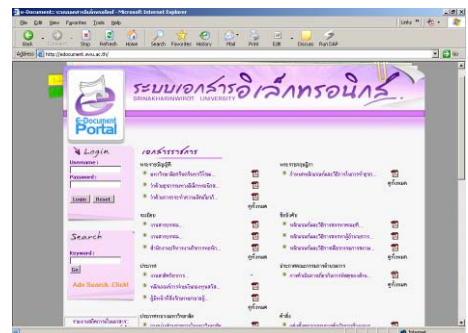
e-Document: ระบบเอกสารอิเล็กทรอนิกส์ - Microsoft Internet Explorer

File Edit View Favorites Tools Help

Back Stop Refresh Home Search Favorites History Mail Print Edit Discuss Run DAP

Address http://edocument.swu.ac.th/

Links Go

ระบบเอกสารอิเล็กทรอนิกส์
SRINAKHARINWIROT UNIVERSITY

E-Document Portal

Login
Username :
Password :
Login Reset

Search
Keyword :
Go
Adv Search. Click!

เอกสารราชการ

พระราชบัญญัติ
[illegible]
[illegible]
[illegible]
ดูทั้งหมด

พระราชกฤษฎีกา
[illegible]
ดูทั้งหมด

ระเบียบ
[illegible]
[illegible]
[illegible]
ดูทั้งหมด

ข้อบังคับ
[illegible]
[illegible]
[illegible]
ดูทั้งหมด

ประกาศ
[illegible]
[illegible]
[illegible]
ดูทั้งหมด

ประกาศคณะกรรมการ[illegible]
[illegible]
ดูทั้งหมด

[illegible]

Internet